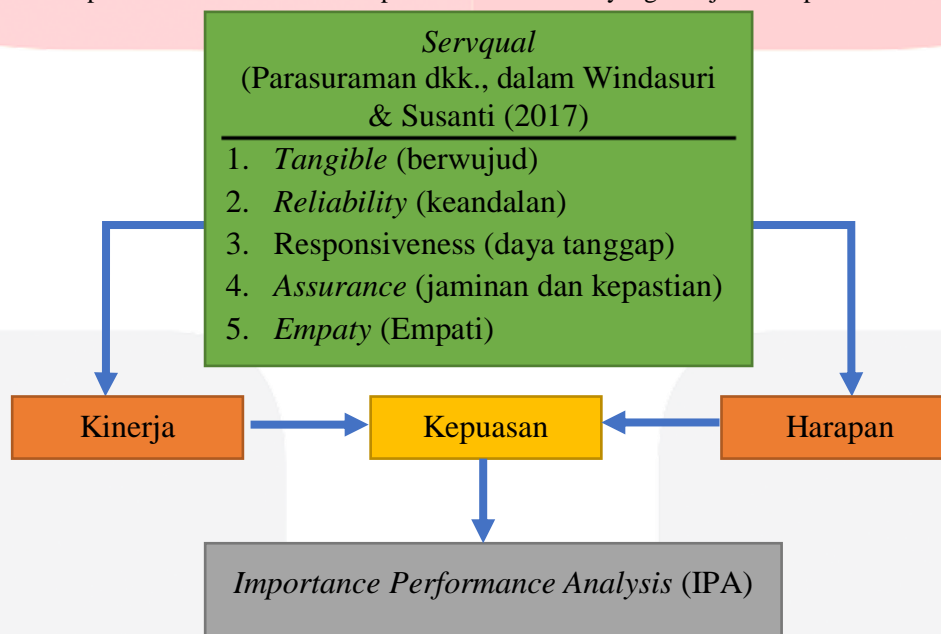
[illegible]

*Servqual*
(Parasuraman dkk., dalam Windasuri & Susanti (2017)

1. *Tangible* (berwujud)
2. *Reliability* (keandalan)
3. Responsiveness (daya tanggap)
4. *Assurance* (jaminan dan kepastian)
5. *Empaty* (Empati)

Kinerja

Kepuasan

Harapan

*Importance Performance Analysis* (IPA)